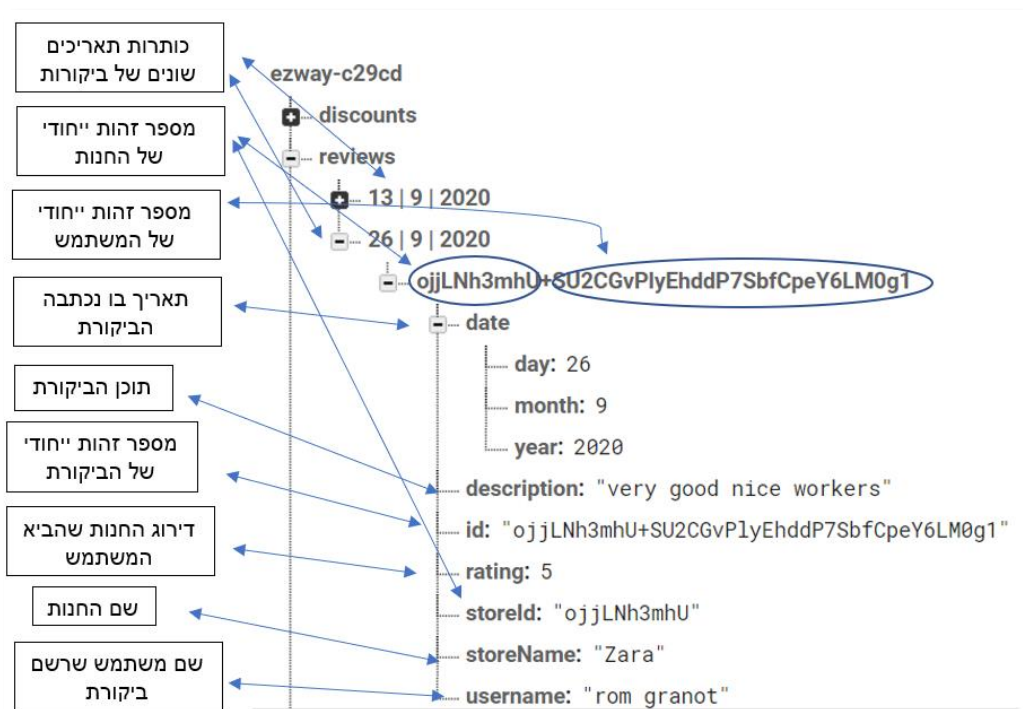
כותרות תאריכים שונים של ביקורות

מספר זהות ייחודי של החנות

מספר זהות ייחודי של המשתמש

תאריך בו נכתבה הביקורת

תוכן הביקורת

מספר זהות ייחודי של הביקורת

דירוג החנות שהביא המשתמש

שם החנות

שם משתמש שרשם ביקורת

ezway-c29cd
discounts
reviews
13 | 9 | 2020
26 | 9 | 2020
ojjLNh3mhU+SU2CGvPlyEhddP7SbfCpeY6LM0g1
date
day: 26
month: 9
year: 2020
description: "very good nice workers"
id: "ojjLNh3mhU+SU2CGvPlyEhddP7SbfCpeY6LM0g1"
rating: 5
storeId: "ojjLNh3mhU"
storeName: "Zara"
username: "rom granot"